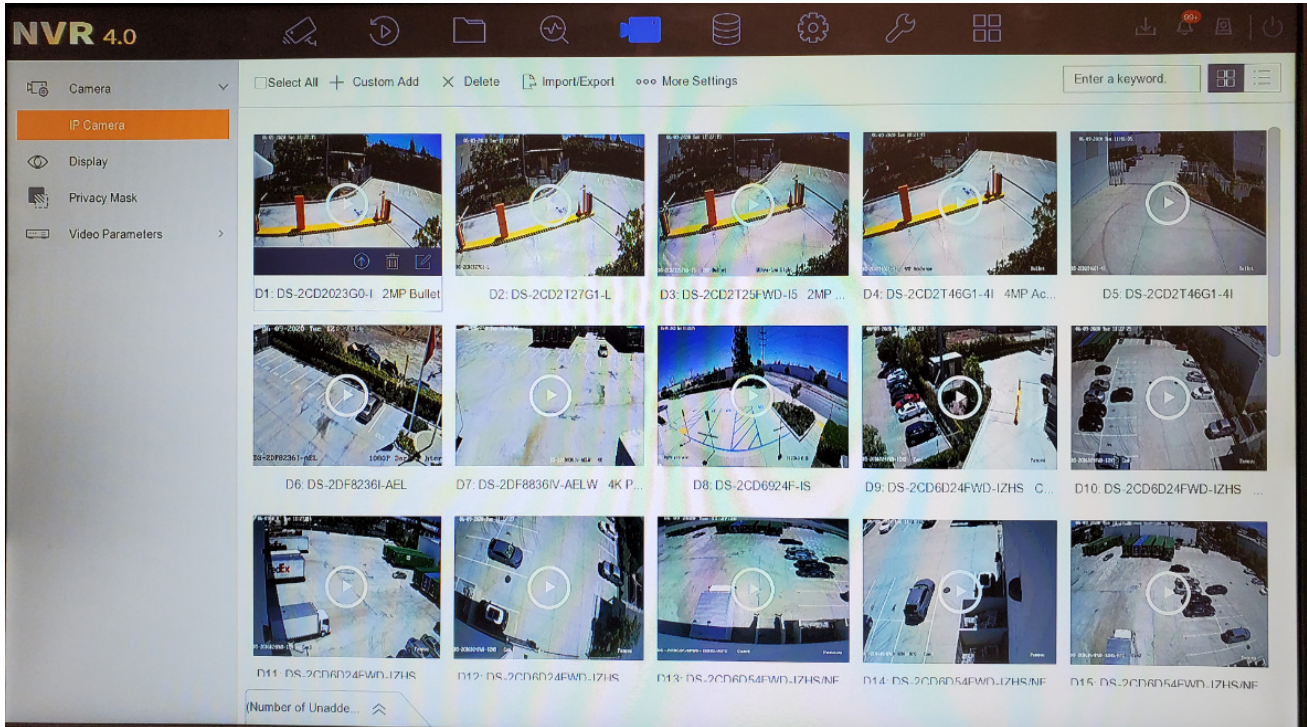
NVR 4.0

99+

Camera

IP Camera

Display

Privacy Mask

Video Parameters

Select All + Custom Add × Delete Import/Export ooo More Settings

Enter a keyword.

D1: DS-2CD2023G0-I 2MP Bullet

D2: DS-2CD2T27G1-L

D3: DS-2CD2T25FWD-I5 2MP ...

D4: DS-2CD2T46G1-4I 4MP Ac...

D5: DS-2CD2T46G1-4I

D6: DS-2DF8236I-AEL

D7: DS-2DF8836IV-AELW 4K P...

D8: DS-2CD6924F-IS

D9: DS-2CD6D24FWD-IZHS C...

D10: DS-2CD6D24FWD-IZHS ...

D11: DS-2CD6D24FWD-IZHS

D12: DS-2CD6D24FWD-IZHS

D13: DS-2CD6D54FWD-IZHS/NF

D14: DS-2CD6D54FWD-IZHS/NF

D15: DS-2CD6D54FWD-IZHS/NF

(Number of Unadde...